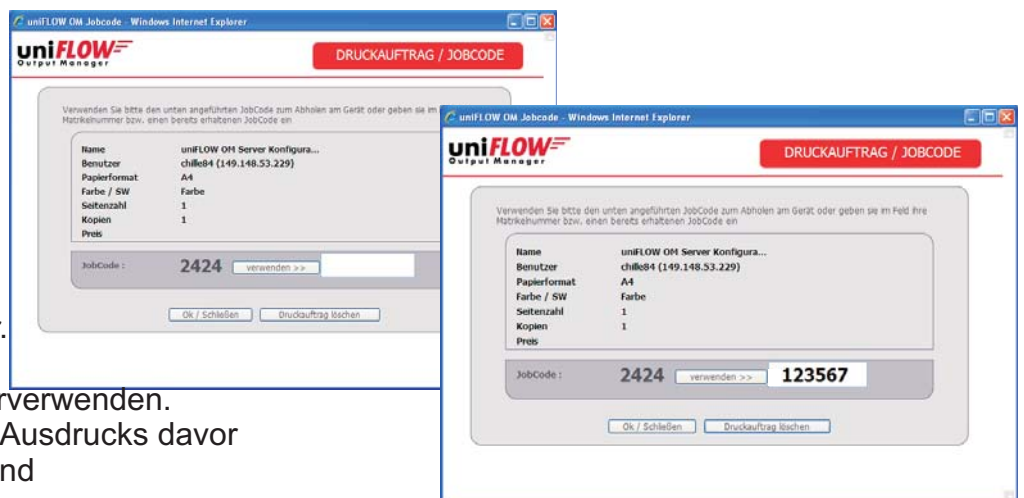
uniFLOW OM Jobcode - Windows Internet Explorer

uniFLOW Output Manager

DRUCKAUFTRAG / JOBCODE

Verwenden Sie bitte den unten angeführten JobCode zum Abholen am Gerät oder geben sie im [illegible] Matrikelnummer bzw. einen bereits erhaltenen JobCode ein

| | |
|---|---|
| Name | uniFLOW OM Server Konfigura... |
| Benutzer | chille84 (149.148.53.229) |
| Papierformat | A4 |
| Farbe / SW | Farbe |
| Seitenzahl | 1 |
| Kopien | 1 |
| Preis | |

JobCode : 2424 verwenden >>

Ok / Schließen   Druckauftrag löschen

uniFLOW OM Jobcode - Windows Internet Explorer

uniFLOW Output Manager

DRUCKAUFTRAG / JOBCODE

Verwenden Sie bitte den unten angeführten JobCode zum Abholen am Gerät oder geben sie im Feld Ihre Matrikelnummer bzw. einen bereits erhaltenen JobCode ein

| | |
|---|---|
| Name | uniFLOW OM Server Konfigura... |
| Benutzer | chille84 (149.148.53.229) |
| Papierformat | A4 |
| Farbe / SW | Farbe |
| Seitenzahl | 1 |
| Kopien | 1 |
| Preis | |

JobCode : 2424 verwenden >> 123567

Ok / Schließen   Druckauftrag löschen

.

rverwenden.
Ausdrucks davor
nd